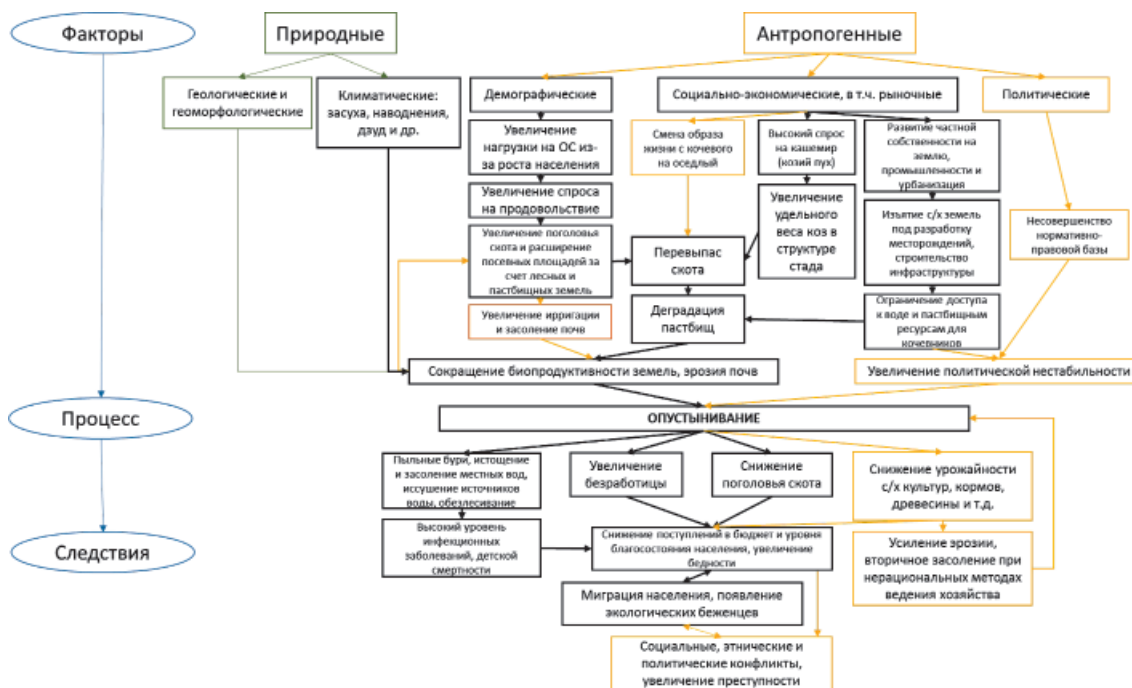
Факторы

Процесс

Следствия

Природные

Антропогенные

Геологические и геоморфологические

Климатические: засуха, наводнения, дзуд и др.

Демографические

Социально-экономические, в т.ч. рыночные

Политические

Увеличение нагрузки на ОС из-за роста населения

Смена образа жизни с кочевого на оседлый

Высокий спрос на кашемир (козий пух)

Развитие частной собственности на землю, промышленности и урбанизация

Увеличение спроса на продовольствие

Увеличение удельного веса коз в структуре стада

Изъятие с/х земель под разработку месторождений, строительство инфраструктуры

Несовершенство нормативно-правовой базы

Увеличение поголовья скота и расширение посевных площадей за счет лесных и пастбищных земель

Перевыпас скота

Деградация пастбищ

Ограничение доступа к воде и пастбищным ресурсам для кочевников

Увеличение ирригации и засоление почв

Сокращение биопродуктивности земель, эрозия почв

Увеличение политической нестабильности

ОПУСТЫНИВАНИЕ

Пыльные бури, истощение и засоление местных вод, иссушение источников воды, обезлесивание

Увеличение безработицы

Снижение поголовья скота

Снижение урожайности с/х культур, кормов, древесины и т.д.

Высокий уровень инфекционных заболеваний, детской смертности

Снижение поступлений в бюджет и уровня благосостояния населения, увеличение бедности

Усиление эрозии, вторичное засоление при нерациональных методах ведения хозяйства

Миграция населения, появление экологических беженцев

Социальные, этнические и политические конфликты, увеличение преступности